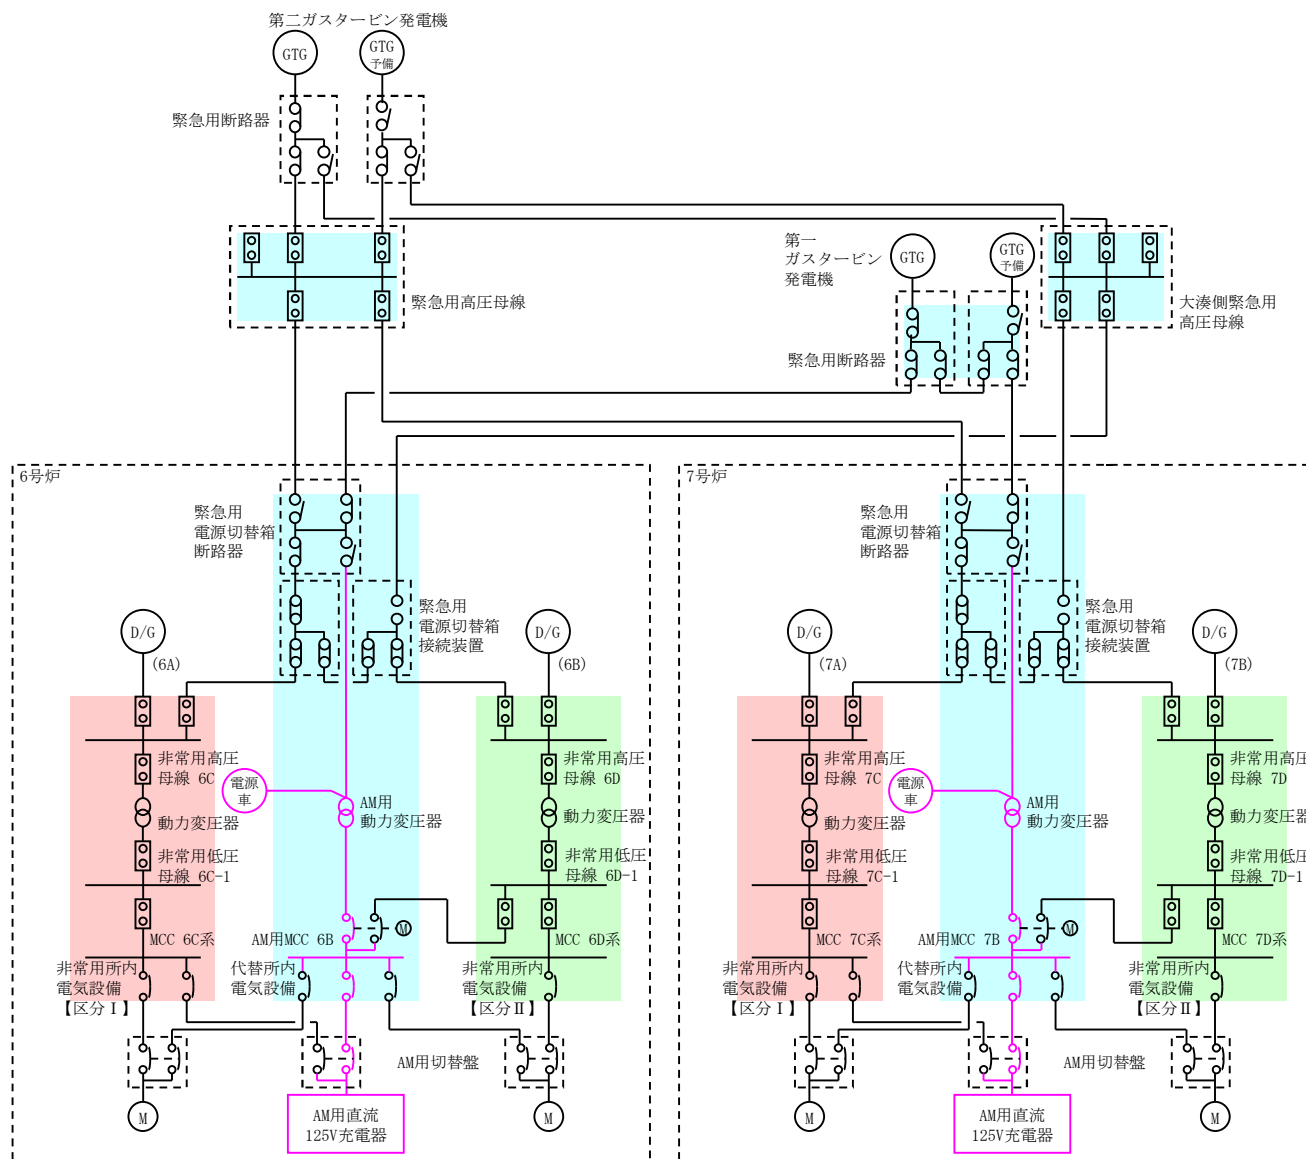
第二ガスタービン発電機

GTG

GTG 予備

緊急用断路器

緊急用高圧母線

第一ガスタービン発電機

GTG

GTG 予備

緊急用断路器

大湊側緊急用高圧母線

6号炉

緊急用電源切替箱断路器

緊急用電源切替箱接続装置

D/G (6A)

D/G (6B)

非常用高圧母線 6C

電源車

AM用動力変圧器

非常用高圧母線 6D

動力変圧器

動力変圧器

非常用低圧母線 6C-1

非常用低圧母線 6D-1

MCC 6C系

AM用MCC 6B

M

MCC 6D系

非常用所内電気設備【区分Ⅰ】

代替所内電気設備

非常用所内電気設備【区分Ⅱ】

AM用切替盤

M

AM用直流125V充電器

M

7号炉

緊急用電源切替箱断路器

緊急用電源切替箱接続装置

D/G (7A)

D/G (7B)

非常用高圧母線 7C

電源車

AM用動力変圧器

非常用高圧母線 7D

動力変圧器

動力変圧器

非常用低圧母線 7C-1

非常用低圧母線 7D-1

MCC 7C系

AM用MCC 7B

M

MCC 7D系

非常用所内電気設備【区分Ⅰ】

代替所内電気設備

非常用所内電気設備【区分Ⅱ】

AM用切替盤

M

AM用直流125V充電器

M